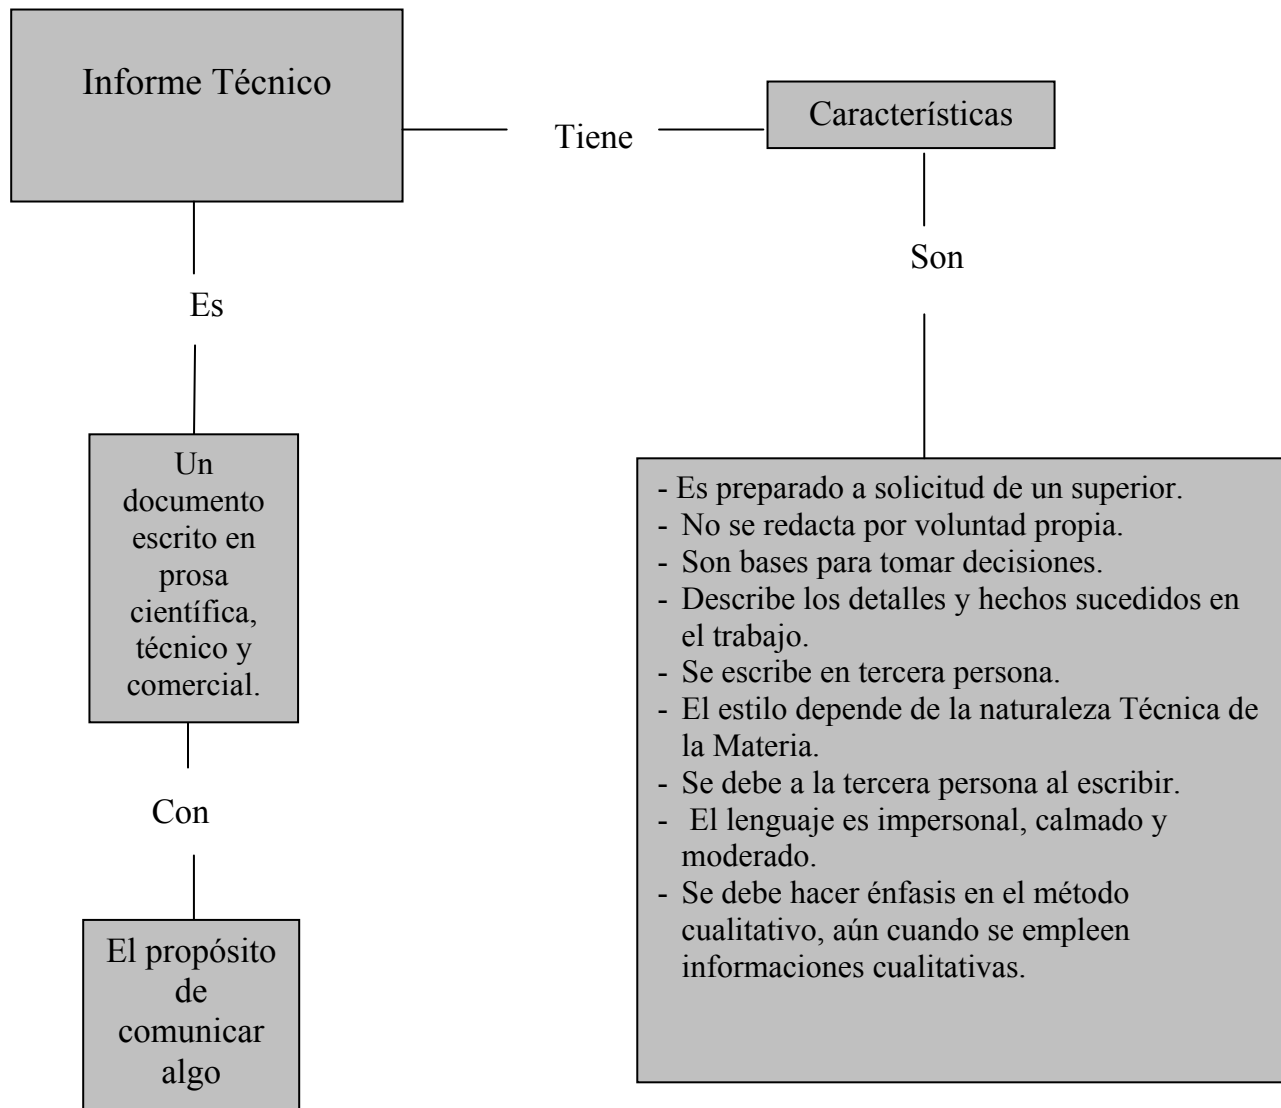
Informe Técnico

Tiene

Características

Son

- Es preparado a solicitud de un superior.
- No se redacta por voluntad propia.
- Son bases para tomar decisiones.
- Describe los detalles y hechos sucedidos en el trabajo.
- Se escribe en tercera persona.
- El estilo depende de la naturaleza Técnica de la Materia.
- Se debe a la tercera persona al escribir.
- El lenguaje es impersonal, calmado y moderado.
- Se debe hacer énfasis en el método cualitativo, aún cuando se empleen informaciones cualitativas.

Es

Un documento escrito en prosa científica, técnico y comercial.

Con

El propósito de comunicar algo